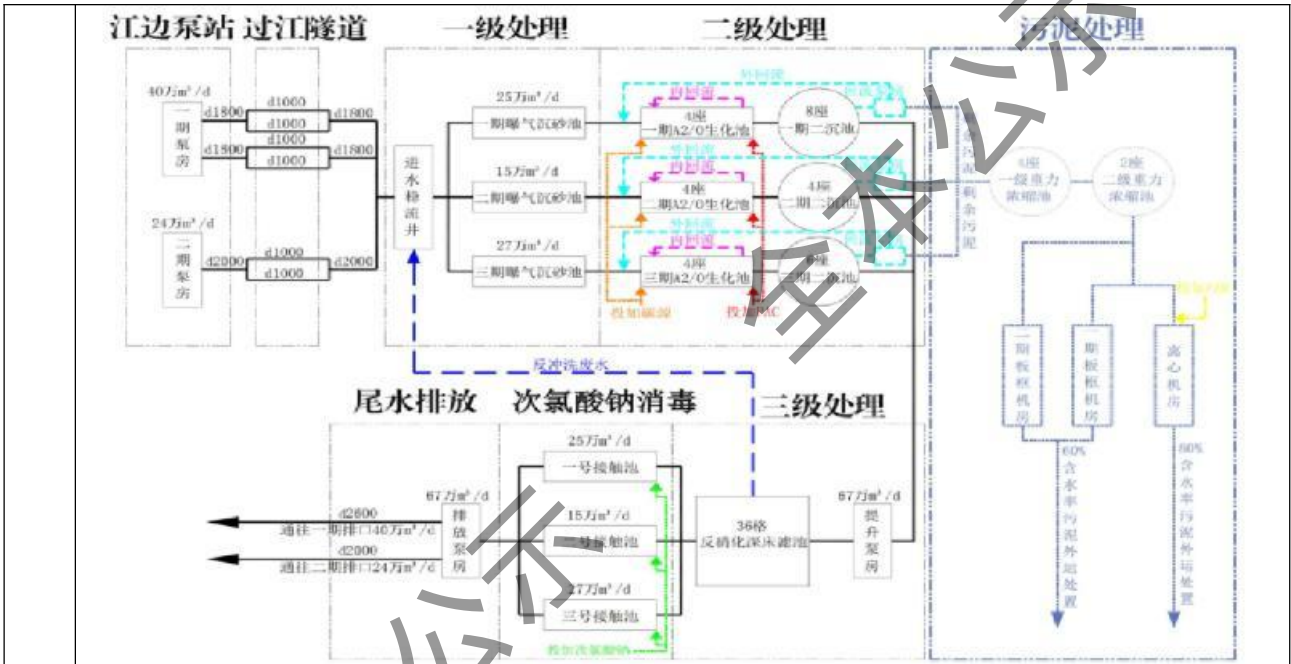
江边泵站 过江隧道

一级处理

二级处理

污泥处理

40万m³/d

一期泵房

d1800 d1000 d1800

d1000

d1000

d1800 d1000 d1800

24万m³/d

二期泵房

d2000 d1000 d2000

d1000

进水稳流井

25万m³/d

一期曝气沉砂池

15万m³/d

二期曝气沉砂池

27万m³/d

三期曝气沉砂池

外回流

内回流

4座 一期A2/O生化池

8座 一期二沉池

内回流

4座 二期A2/O生化池

4座 二期二沉池

外回流

内回流

4座 三期A2/O生化池

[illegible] 三期二沉池

投加碳源

投加PAC

剩余污泥

剩余污泥

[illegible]座 一级重力浓缩池

2座 二级重力浓缩池

投加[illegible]

一期板框机房

二期板框机房

离心机房

60% 含水率污泥外运处置

80% 含水率污泥外运处置

反冲洗废水

尾水排放

次氯酸钠消毒

三级处理

25万m³/d

一号接触池

15万m³/d

二号接触池

27万m³/d

三号接触池

投加次氯酸钠

67万m³/d

排放泵房

d2600

通往一期排口40万m³/d

d2000

通往二期排口24万m³/d

36格 反硝化深床滤池

67万m³/d

提升泵房